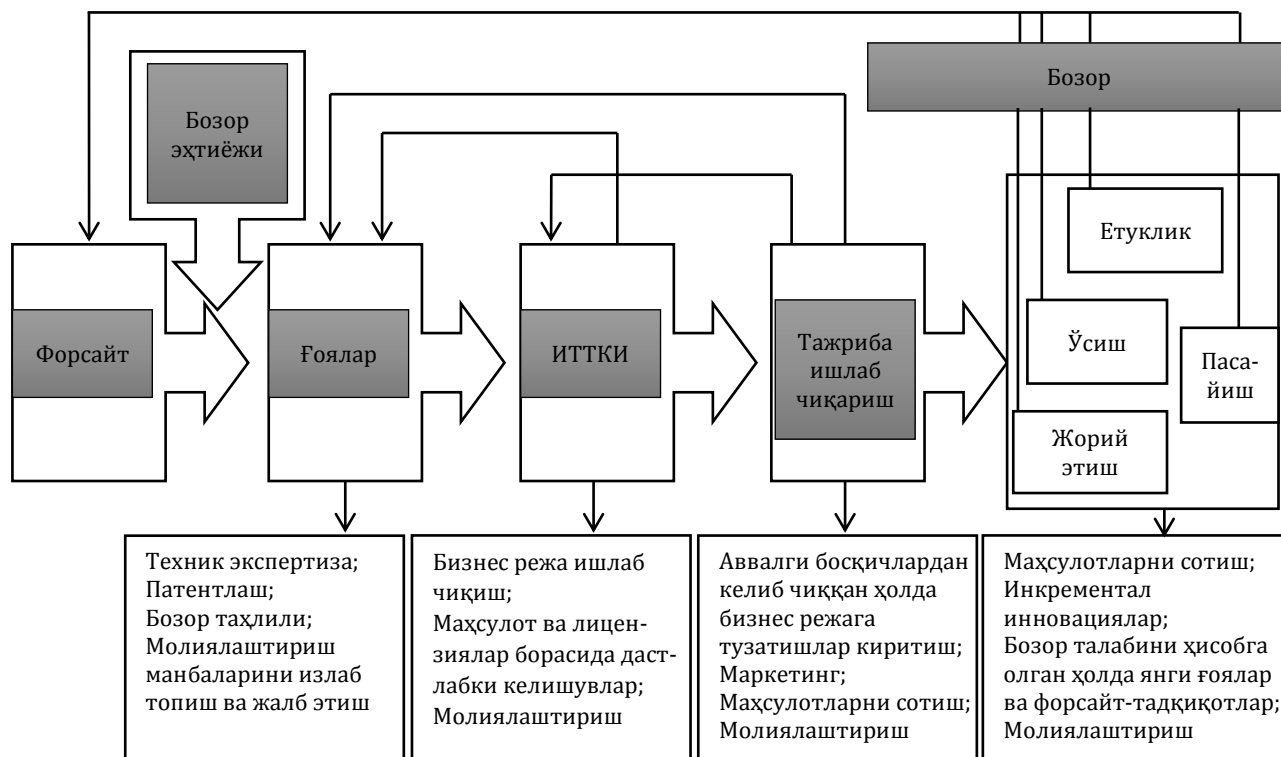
Бозор

Бозор эҳтиёжи

Форсайт

Ғоялар

ИТТКИ

Тажриба ишлаб чиқариш

Етуклик

Ўсиш

Пасайиш

Жорий этиш

Техник экспертиза;
Патентлаш;
Бозор таҳлили;
Молиялаштириш манбаларини излаб топиш ва жалб этиш

Бизнес режа ишлаб чиқиш;
Маҳсулот ва лицензиялар борасида дастлабки келишувлар;
Молиялаштириш

Аввалги босқичлардан келиб чиққан ҳолда бизнес режага тузатишлар киритиш;
Маркетинг;
Маҳсулотларни сотиш;
Молиялаштириш

Маҳсулотларни сотиш;
Инкрементал инновациялар;
Бозор талабини ҳисобга олган ҳолда янги ғоялар ва форсайт-тадкиқотлар;
Молиялаштириш